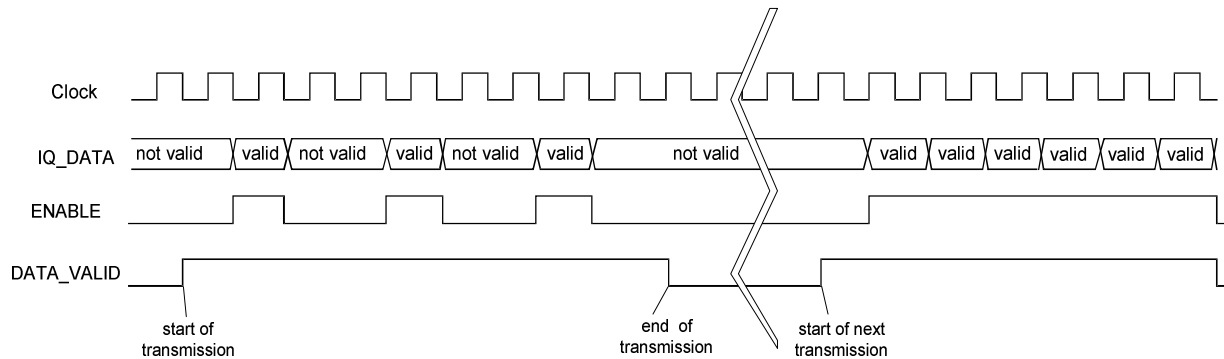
Clock

IQ_DATA not valid valid not valid valid not valid valid not valid valid valid valid valid valid valid

ENABLE

DATA_VALID

start of transmission

end of transmission

start of next transmission